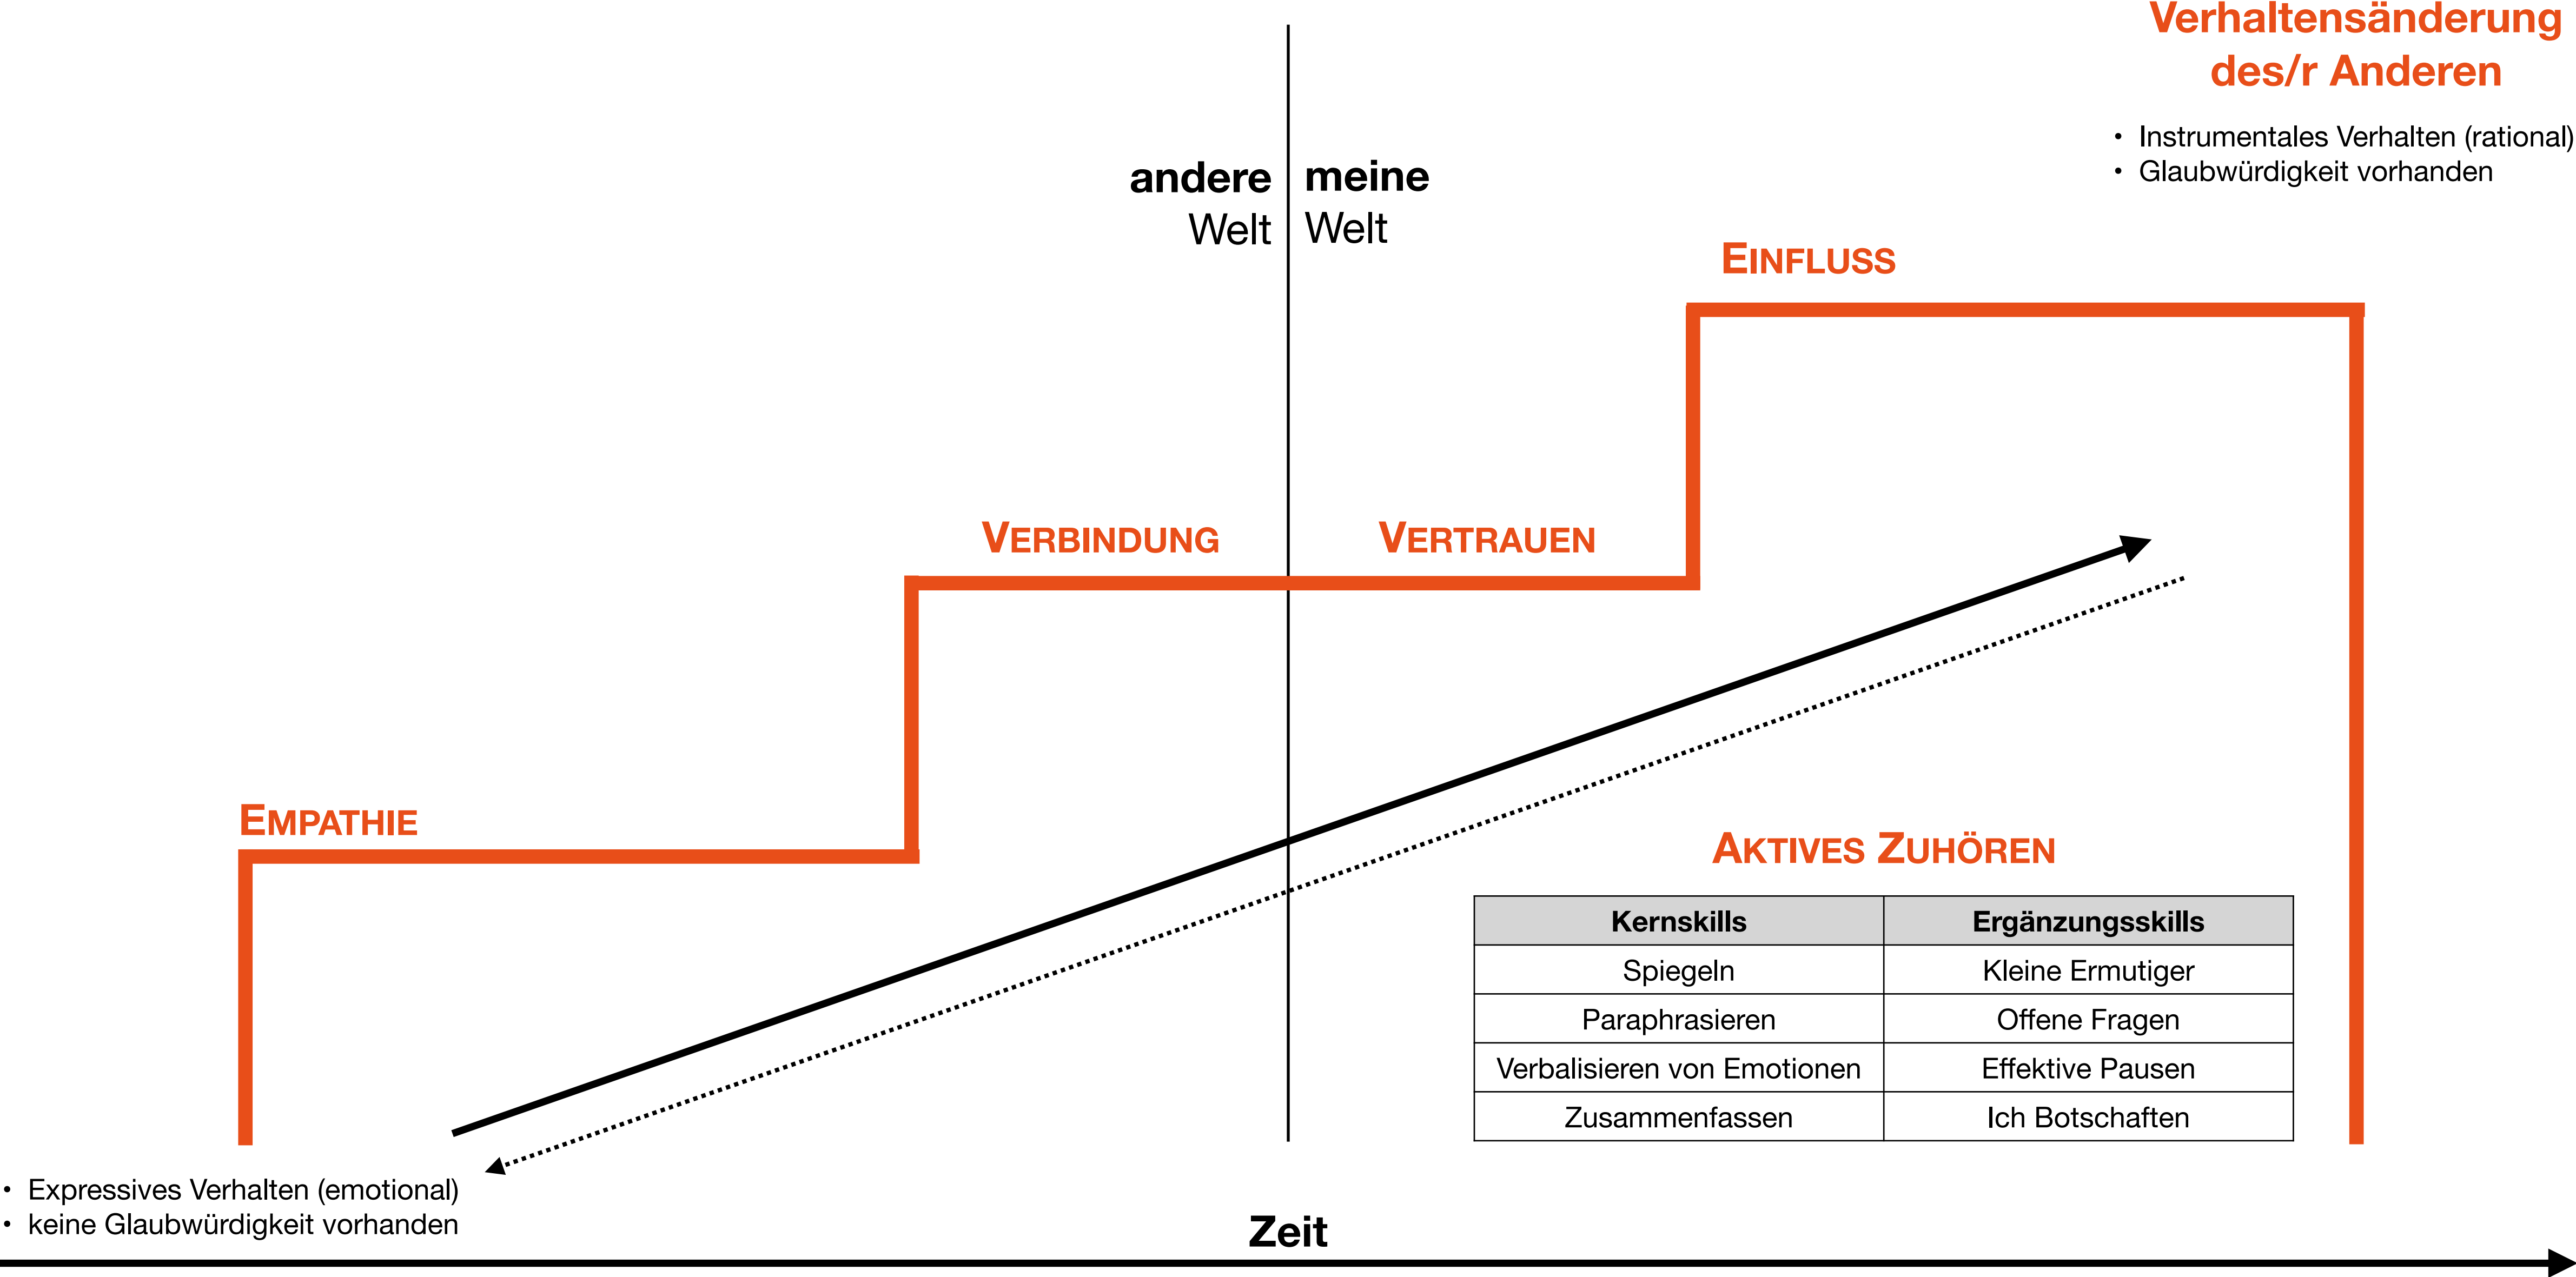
Verhaltensänderung des/r Anderen

• Instrumentales Verhalten (rational)
• Glaubwürdigkeit vorhanden

andere Welt

meine Welt

EINFLUSS

VERBINDUNG

VERTRAUEN

EMPATHIE

AKTIVES ZUHÖREN

| Kernskills | Ergänzungsskills |
|---|---|
| Spiegeln | Kleine Ermutiger |
| Paraphrasieren | Offene Fragen |
| Verbalisieren von Emotionen | Effektive Pausen |
| Zusammenfassen | Ich Botschaften |

• Expressives Verhalten (emotional)
• keine Glaubwürdigkeit vorhanden

Zeit